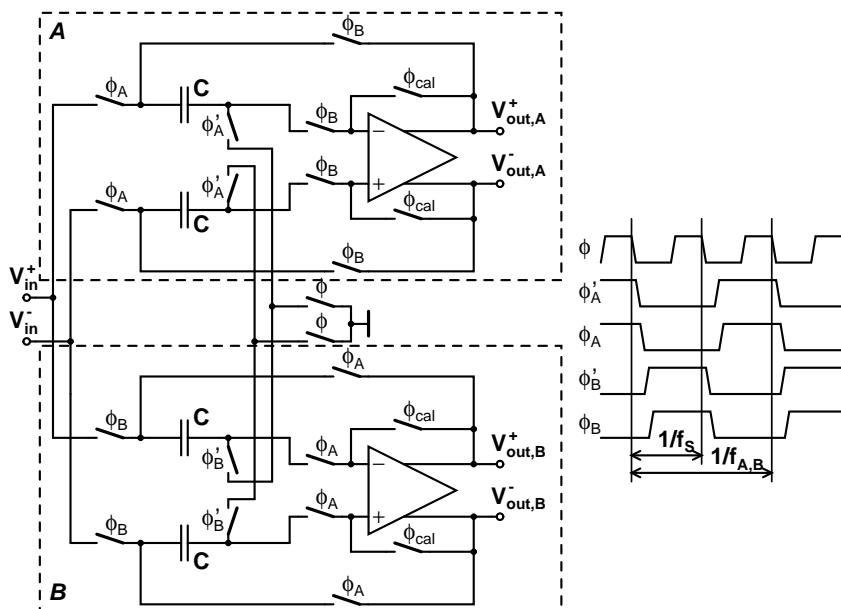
A

$\phi_B$

$\phi_A$

C

$\phi_{cal}$

$\phi_A'$

$\phi_B$

−

$V_{out,A}^+$

$\phi_A'$

$\phi_B$

$V_{out,A}^-$

$\phi_A$

+

C

$\phi_{cal}$

$\phi_B$

$V_{in}^+$

$\phi$

$V_{in}^-$

$\phi$

$\phi_A$

$\phi_{cal}$

$\phi_B$

C

$\phi_B'$

$\phi_A$

−

$V_{out,B}^+$

$\phi_B'$

$\phi_A$

$V_{out,B}^-$

$\phi_B$

+

C

$\phi_{cal}$

B

$\phi_A$

$\phi$

$\phi_A'$

$\phi_A$

$\phi_B'$

$\phi_B$

$1/f_S$

$1/f_{A,B}$